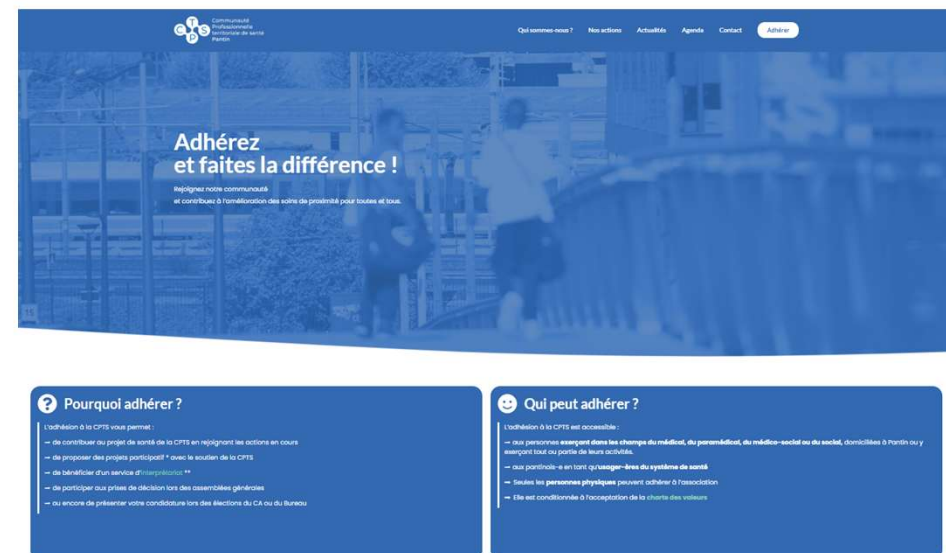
Communauté Professionnelle territoriale de santé Pantin

Qui sommes-nous ? Nos actions Actualités Agenda Contact Adhérer

Adhérez et faites la différence !

Rejoignez notre communauté et contribuez à l'amélioration des soins de proximité pour toutes et tous.

Pourquoi adhérer ?

L'adhésion à la CPTS vous permet :

→ de contribuer au projet de santé de la CPTS en rejoignant les actions en cours

→ de proposer des projets participatif * avec le soutien de la CPTS

→ de bénéficier d'un service d'interprétariat **

→ de participer aux prises de décision lors des assemblées générales

→ ou encore de présenter votre candidature lors des élections du CA ou du Bureau

Qui peut adhérer ?

L'adhésion à la CPTS est accessible :

→ aux personnes exerçant dans les champs du médical, du paramédical, du médico-social ou du social, domiciliées à Pantin ou y exerçant tout ou partie de leurs activités.

→ aux pantinois-e en tant qu'usager-ères du système de santé

→ Seules les personnes physiques peuvent adhérer à l'association

→ Elle est conditionnée à l'acceptation de la charte des valeurs